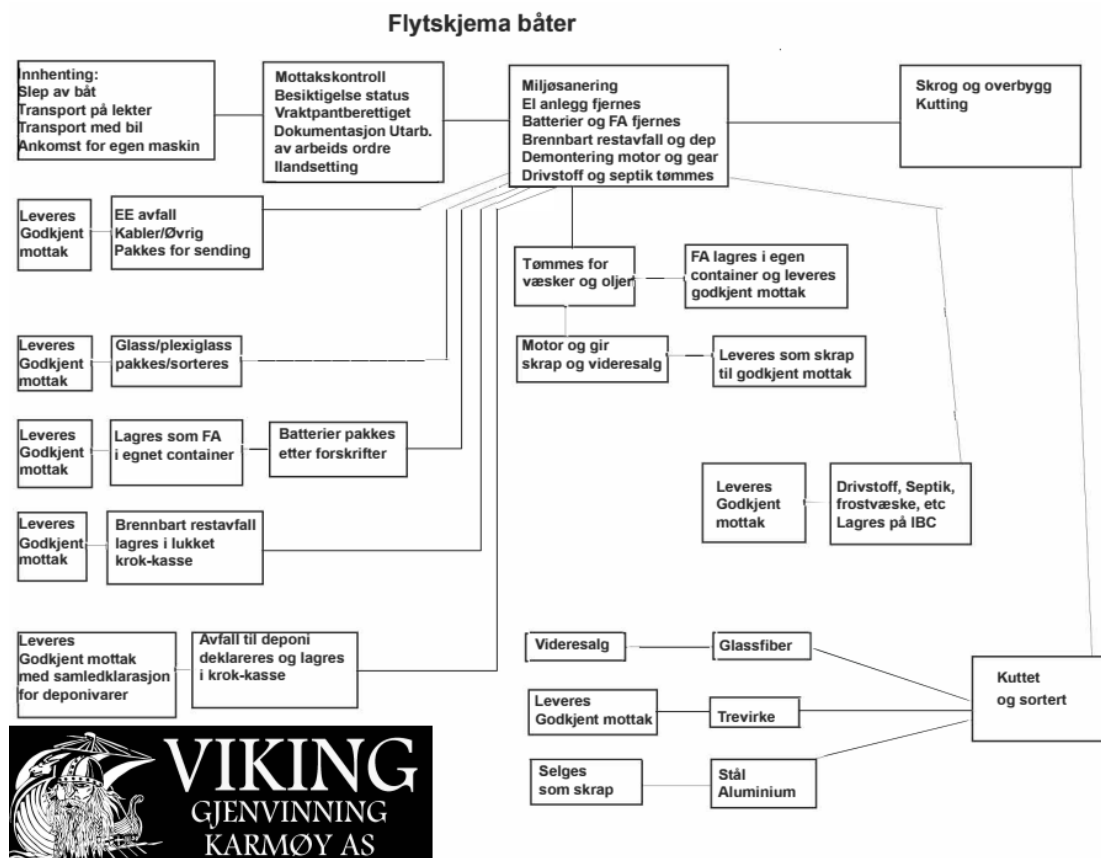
Flytskjema båter

Innhenting:
Slep av båt
Transport på lekter
Transport med bil
Ankomst for egen maskin

Mottakskontroll
Besiktigelse status
Vraktpantberettiget
Dokumentasjon Utarb. av arbeids ordre
Ilandsetting

Miljøsanering
El anlegg fjernes
Batterier og FA fjernes
Brennbart restavfall og dep
Demontering motor og gear
Drivstoff og septik tømmes

Skrog og overbygg
Kutting

Leveres Godkjent mottak

EE avfall
Kabler/Øvrig
Pakkes for sending

Tømmes for væsker og oljer

FA lagres i egen container og leveres godkjent mottak

Leveres Godkjent mottak

Glass/plexiglass pakkes/sorteres

Motor og gir skrap og videresalg

Leveres som skrap til godkjent mottak

Leveres Godkjent mottak

Lagres som FA i egnet container

Batterier pakkes etter forskrifter

Leveres Godkjent mottak

Drivstoff, Septik, frostvæske, etc
Lagres på IBC

Leveres Godkjent mottak

Brennbart restavfall lagres i lukket krok-kasse

Leveres Godkjent mottak med samledklarasjon for deponivarer

Avfall til deponi deklareres og lagres i krok-kasse

Videresalg

Glassfiber

Kuttet og sortert

Leveres Godkjent mottak

Trevirke

Selges som skrap

Stål
Aluminium

VIKING
GJENVINNING
KARMØY AS